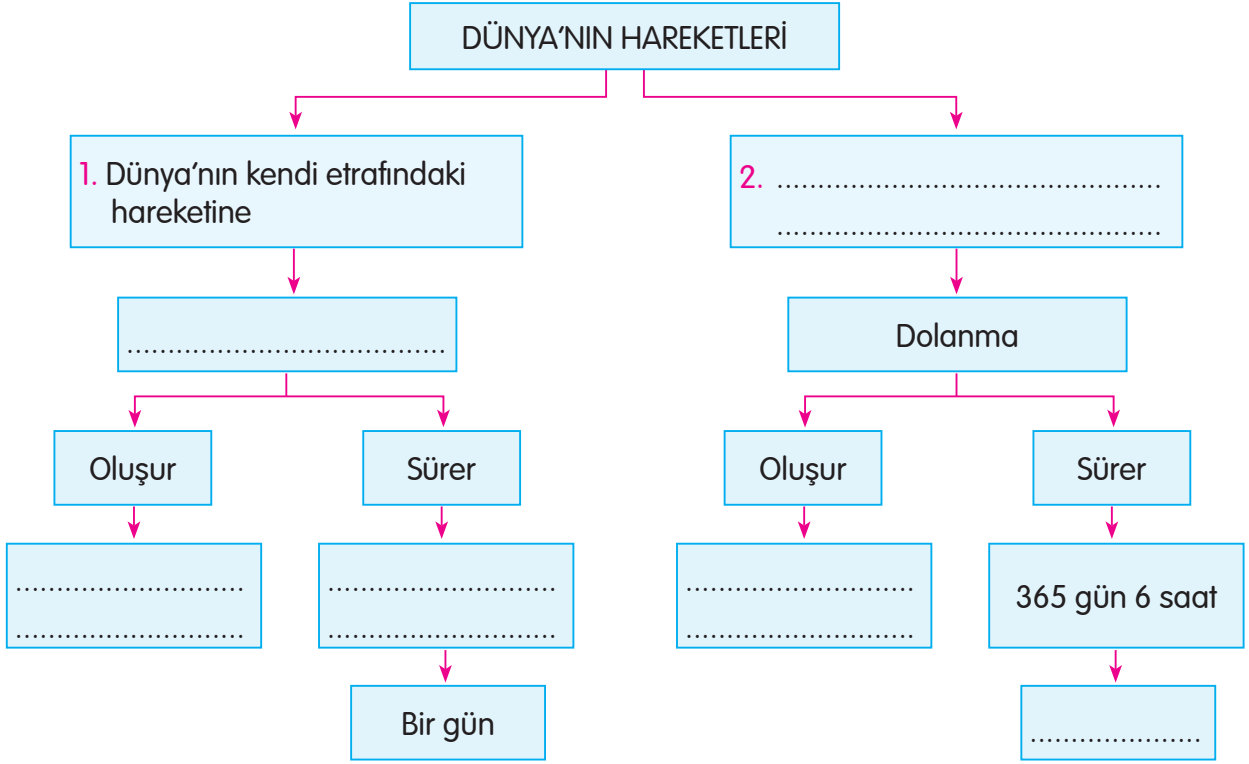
DÜNYA’NIN HAREKETLERİ

1. Dünya’nın kendi etrafındaki hareketine

2. ..........................................
..........................................

......................................

Dolanma

Oluşur

Sürer

Oluşur

Sürer

............................
............................

............................
............................

............................
............................

365 gün 6 saat

Bir gün

.....................